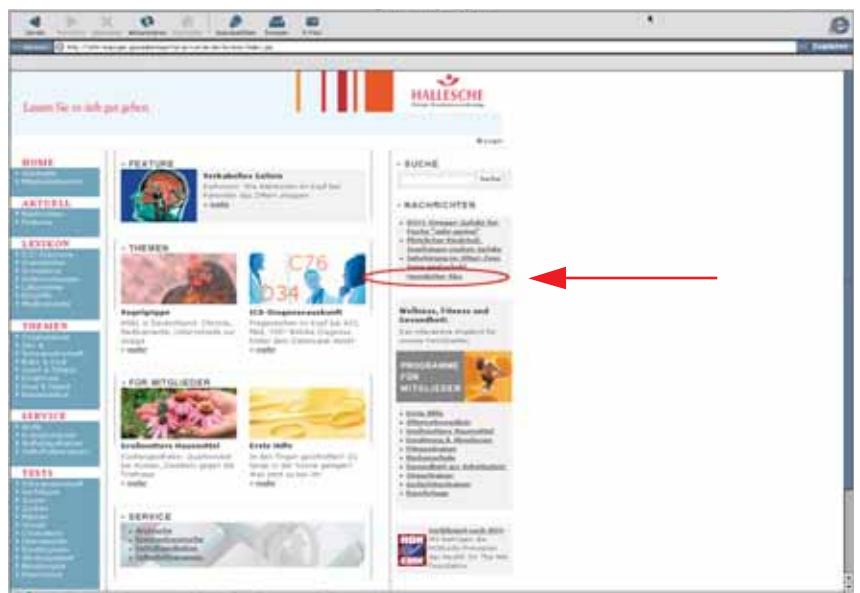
Lassen Sie es sich gut gehen

HALLESCHE

HOME

AKTUELL

LEXIKON

THEMEN

SERVICE

TESTS

FEATURE

Verkabeltes Gehirn

» mehr

THEMEN

C76

D34

Vogelgrippe

» mehr

ICD-Diagnoseauskunft

» mehr

FÜR MITGLIEDER

Großmutters Hausmittel

» mehr

Erste Hilfe

» mehr

SERVICE

SUCHE

Suche

NACHRICHTEN

Wellness, Fitness und Gesundheit:

PROGRAMME FÜR MITGLIEDER

Erste Hilfe